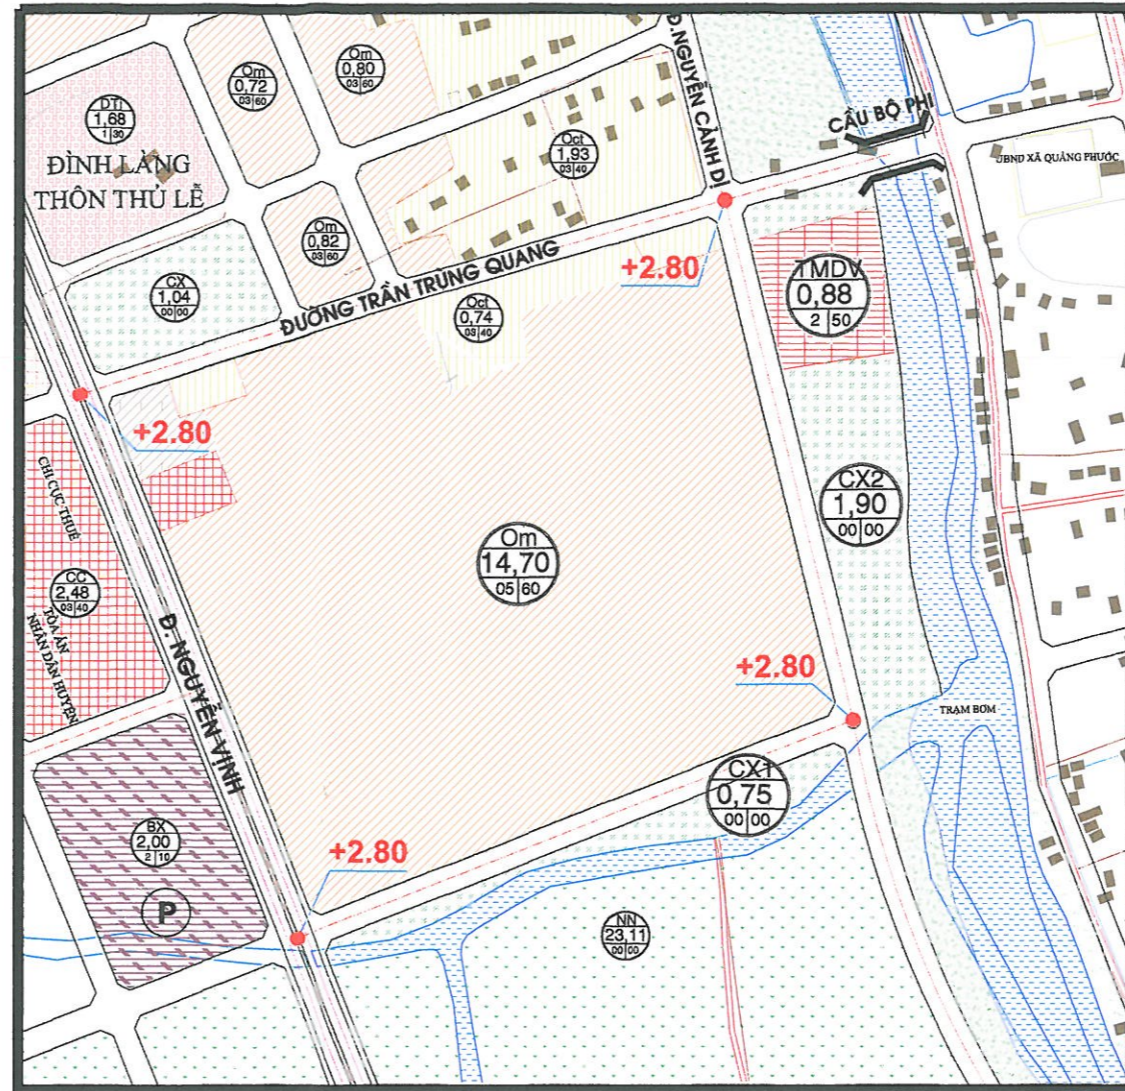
DTI
1,68
1 30

ĐÌNH LÀNG THÔN THỦ LỄ

Om
0,72
03 60

Om
0,80
03 60

Oct
1,93
03 40

Đ.NGUYỄN CẢNH DỊ

CẦU BỘ PHI

UBND XÃ QUẢNG PHƯỚC

Om
0,82
03 60

CX
1,04
00 00

ĐƯỜNG TRẦN TRUNG QUANG

+2.80

TMDV
0,88
2 50

Oct
0,74
03 40

+2.80

CHI CỤC THUẾ

CX2
1,90
00 00

Om
14,70
05 60

CC
2,48
03 40

TÒA ÁN NHÂN DÂN HUYỆN

Đ. NGUYỄN VỊNH

+2.80

TRẠM BƠM

CX1
0,75
00 00

BX
2,00
2 10

+2.80

P

NN
23,11
00 00